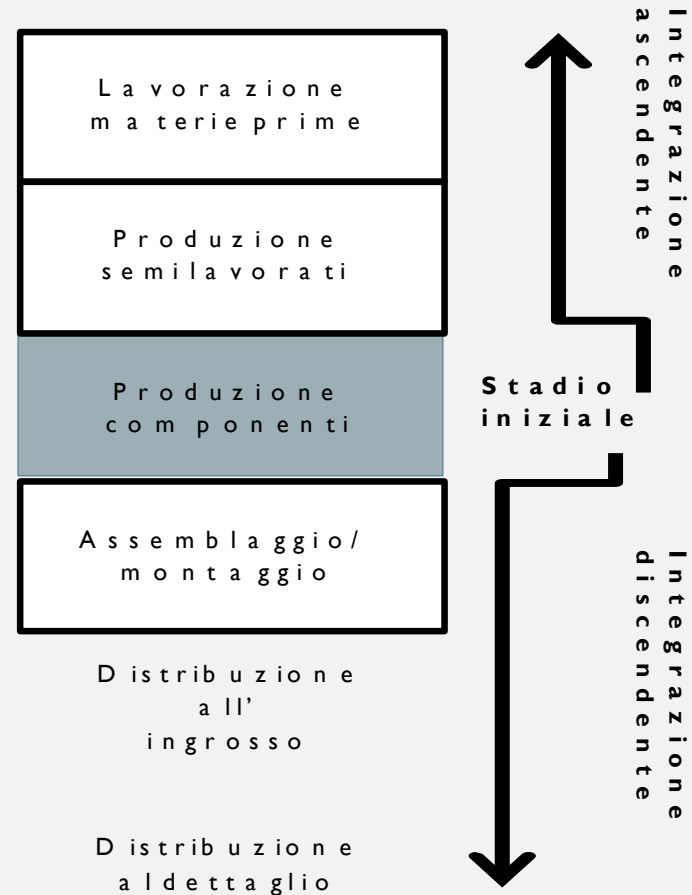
Lavorazione materie prime

Produzione semilavorati

Produzione componenti

Assemblaggio/ montaggio

Distribuzione all' ingrosso

Distribuzione al dettaglio

Integrazione ascendente

Stadio iniziale

Integrazione discendente